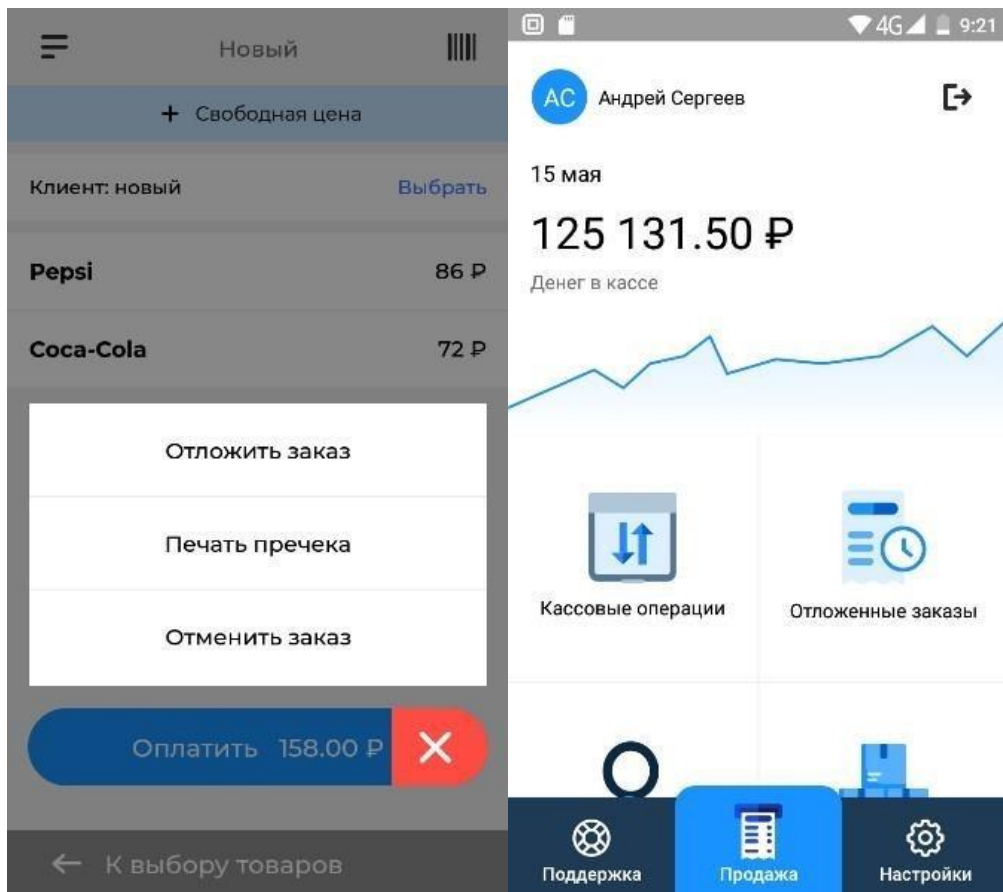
Новый

+ Свободная цена

Клиент: новый Выбрать

Pepsi 86 ₽

Coca-Cola 72 ₽

Отложить заказ

Печать пречека

Отменить заказ

Оплатить 158.00 ₽

← К выбору товаров

4G 9:21

АС Андрей Сергеев

15 мая

125 131.50 ₽

Денег в кассе

Кассовые операции

Отложенные заказы

Поддержка

Продажа

Настройки